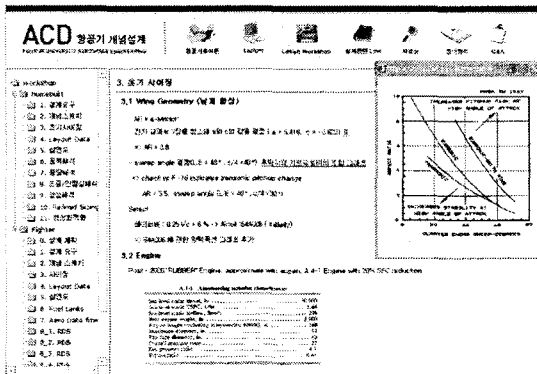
ACD 항공기 개념설계

Workshop
Homebuilt
1. 설계 요구
2. 개념 스케치
3. 초기 사이징
4. Layout Data
5. 설계변경
6. 중량해석
7. 중량해석
8. 조종/안정해석
9. 성능해석
10. Refined Sizing
11. 최종설계형상
Fighter
0. 설계 계획
1. 설계 요구
2. 개념 스케치
3. 사이징
4. Layout Data
5. 설계변경
6. Fuel tanks
7. Aero (data flow)
8_1. RDS
8_2. RDS
8_3. RDS

3. 초기 사이징

3.1 Wing Geometry (날개 형상)

AR & sweep

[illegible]

=> AR = 3.5

=> sweep angle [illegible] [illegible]

=> check w/ fig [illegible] transonic pitchup change

AR = 3.5, sweep angle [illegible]

Select

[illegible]

=> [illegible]

3.2 Engine

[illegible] Engine, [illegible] Engine with 20% SFC reduction

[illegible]